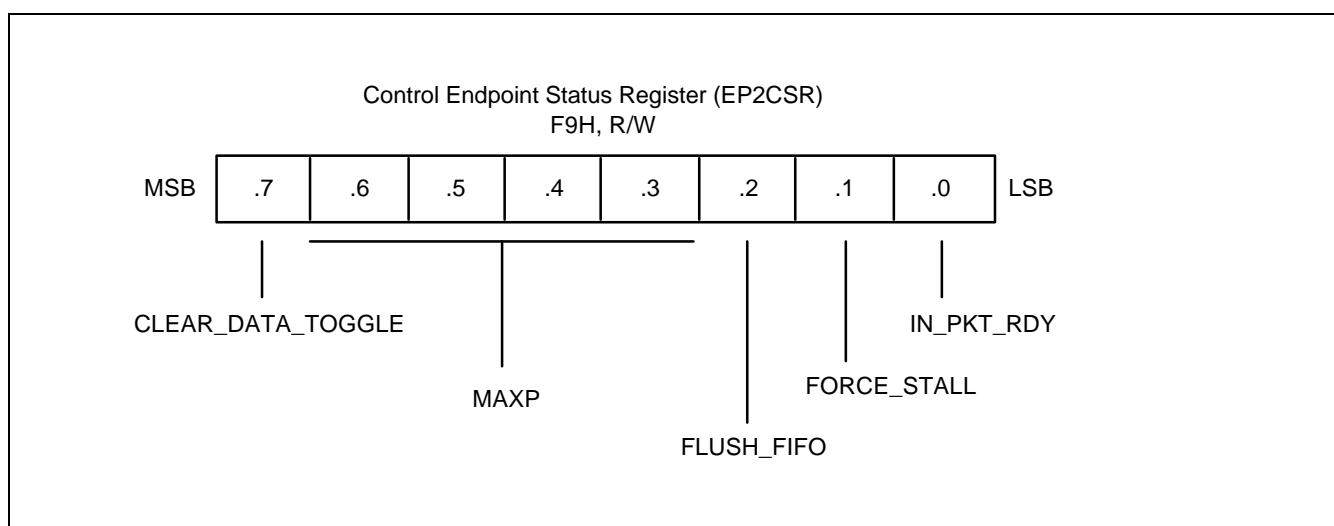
Control Endpoint Status Register (EP2CSR)
F9H, R/W

| MSB | .7 | .6 | .5 | .4 | .3 | .2 | .1 | .0 | LSB |
|---|---|---|---|---|---|---|---|---|---|

CLEAR_DATA_TOGGLE

IN_PKT_RDY

FORCE_STALL

MAXP

FLUSH_FIFO